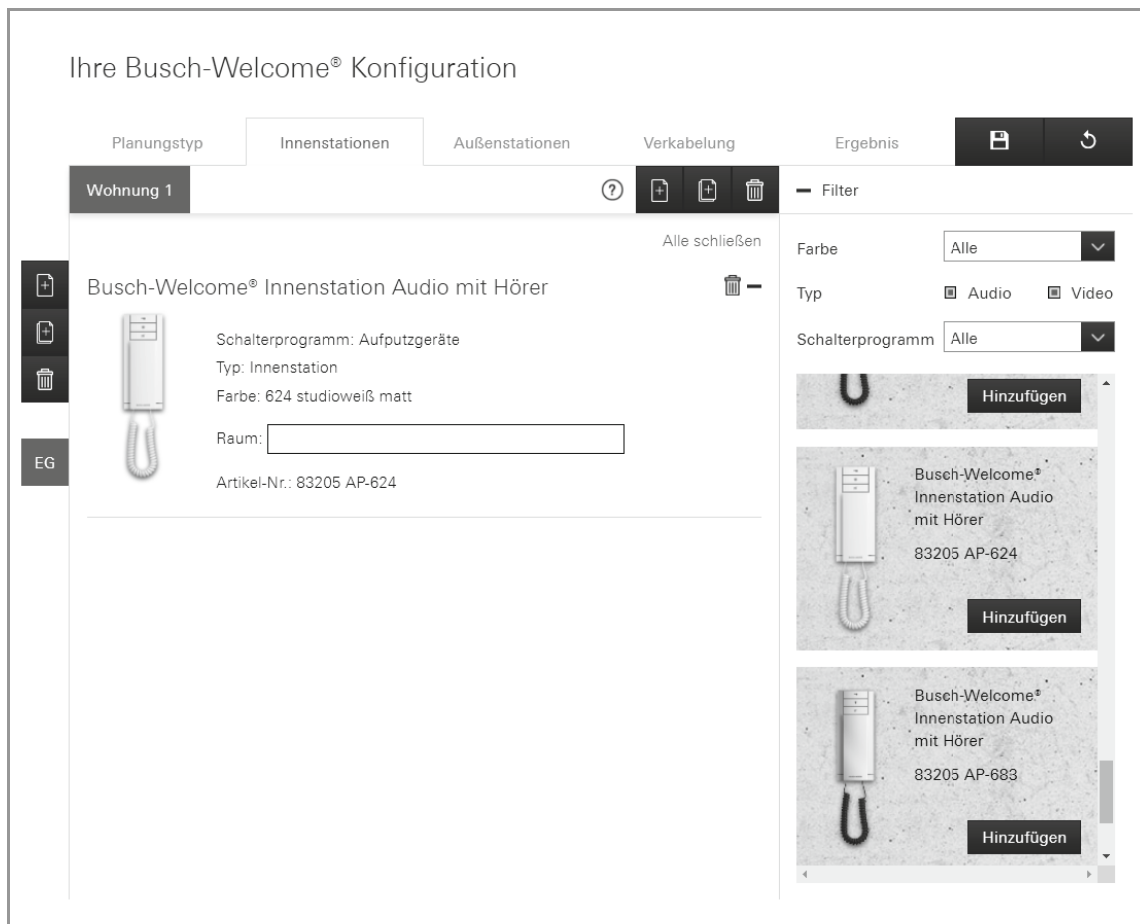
Ihre Busch-Welcome® Konfiguration

Planungstyp | Innenstationen | Außenstationen | Verkabelung | Ergebnis

Wohnung 1

Alle schließen

Busch-Welcome® Innenstation Audio mit Hörer

Schalterprogramm: Aufputzgeräte
Typ: Innenstation
Farbe: 624 studioweiß matt

Raum:

Artikel-Nr.: 83205 AP-624

EG

Filter

Farbe Alle

Typ Audio Video

Schalterprogramm Alle

Hinzufügen

Busch-Welcome® Innenstation Audio mit Hörer

83205 AP-624

Hinzufügen

Busch-Welcome® Innenstation Audio mit Hörer

83205 AP-683

Hinzufügen